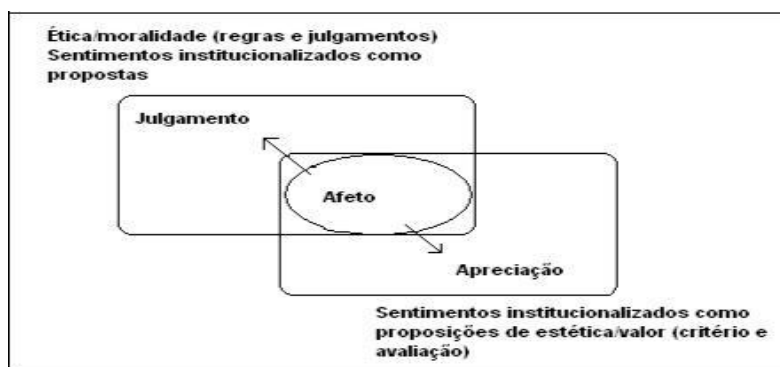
Ética/moralidade (regras e julgamentos)
Sentimentos institucionalizados como propostas

Julgamento

Afeto

Apreciação

Sentimentos institucionalizados como proposições de estética/valor (critério e avaliação)